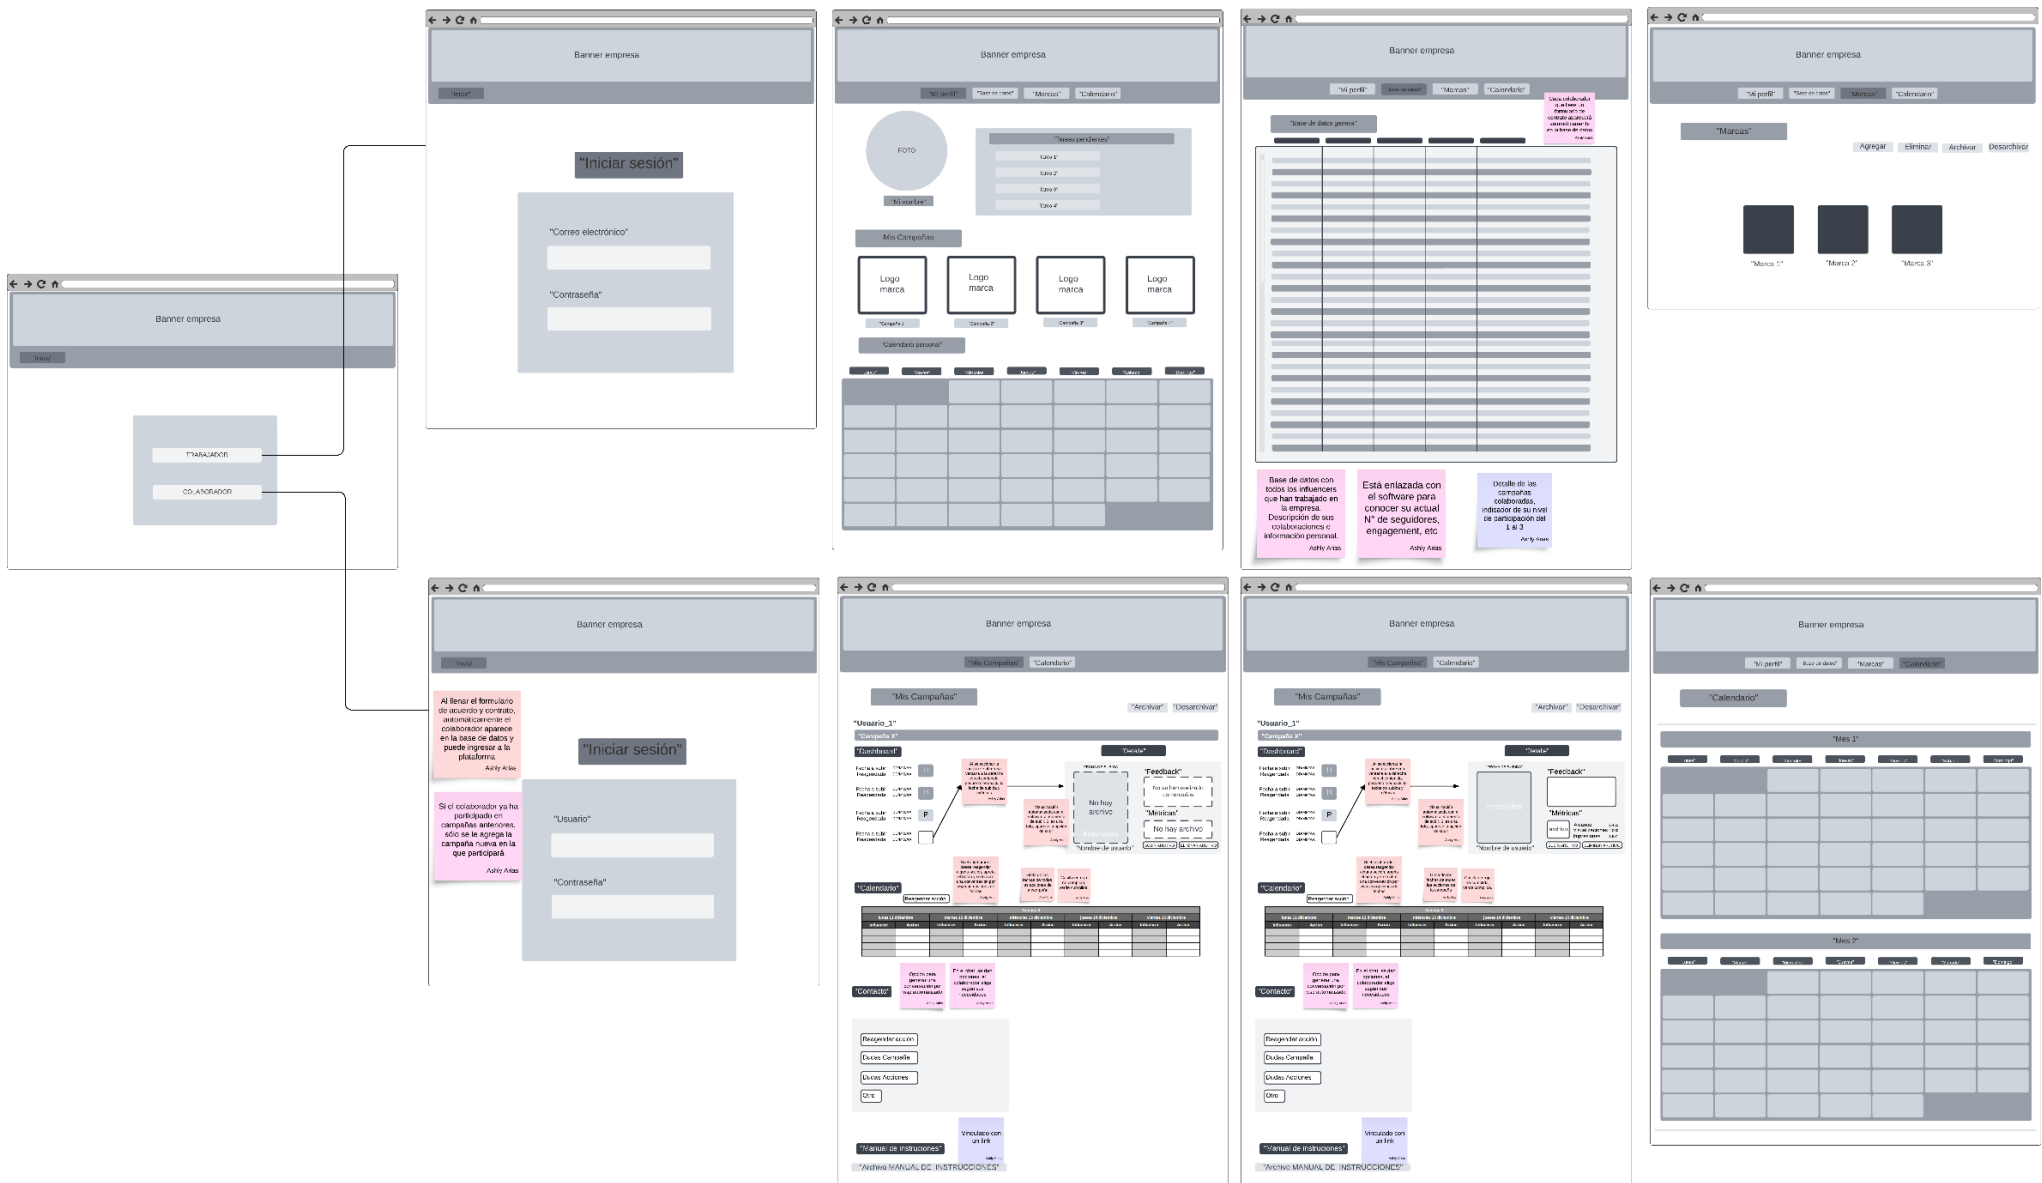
Banner empresa

"Inicio"

TRABAJADOR

COLABORADOR

Banner empresa

"Inicio"

"Iniciar sesión"

"Correo electrónico"

"Contraseña"

Banner empresa

"Mi perfil" "Base de datos" "Marcas" "Calendario"

FOTO

"Mi nombre"

"Tareas pendientes"

"Tarea 1" "Tarea 2" "Tarea 3" "Tarea 4"

"Mis Campañas"

Logo marca | Logo marca | Logo marca | Logo marca

"Campaña 1" "Campaña 2" "Campaña 3" "Campaña 4"

"Calendario personal"

Banner empresa

"Mi perfil" "Base de datos" "Marcas" "Calendario"

"Base de datos general"

Base de datos con todos los influencers que han trabajado en la empresa. Descripción de sus colaboraciones e información personal.
Ashly Arias

Está enlazada con el software para conocer su actual N° de seguidores, engagement, etc
Ashly Arias

Detalle de las campañas colaboradas, indicador de su nivel de participación del 1 al 3
Ashly Arias

Banner empresa

"Mi perfil" "Base de datos" "Marcas" "Calendario"

"Marcas"

Agregar Eliminar Archivar Desarchivar

"Marca 1" "Marca 2" "Marca 3"

Banner empresa

"Inicio"

Al llenar el formulario de acuerdo y contrato, automáticamente el colaborador aparece en la base de datos y puede ingresar a la plataforma
Ashly Arias

Si el colaborador ya ha participado en campañas anteriores, sólo se le agrega la campaña nueva en la que participará
Ashly Arias

"Iniciar sesión"

"Usuario"

"Contraseña"

Banner empresa

"Mis Campañas" "Calendario"

"Mis Campañas"

"Archivar" "Desarchivar"

"Usuario_1"

"Campaña X"

"Dashboard"

"Detalle"

"Feedback"

No hay archivo

"Métricas"

No hay archivo

"Nombre de usuario"

"Calendario"

Reagendar acción

"Contacto"

Reagendar acción

Dudas Campaña

Dudas Acciones

Otro

Vinculado con un link

"Manual de instrucciones"

"Archivo MANUAL DE INSTRUCCIONES"

Banner empresa

"Mis Campañas" "Calendario"

"Mis Campañas"

"Archivar" "Desarchivar"

"Usuario_1"

"Campaña X"

"Dashboard"

"Detalle"

"Feedback"

"Métricas"

"Nombre de usuario"

"Calendario"

Reagendar acción

"Contacto"

Reagendar acción

Dudas Campaña

Dudas Acciones

Otro

Vinculado con un link

"Manual de instrucciones"

"Archivo MANUAL DE INSTRUCCIONES"

Banner empresa

"Mi perfil" "Base de datos" "Marcas" "Calendario"

"Calendario"

"Mes 1"

"Mes 2"